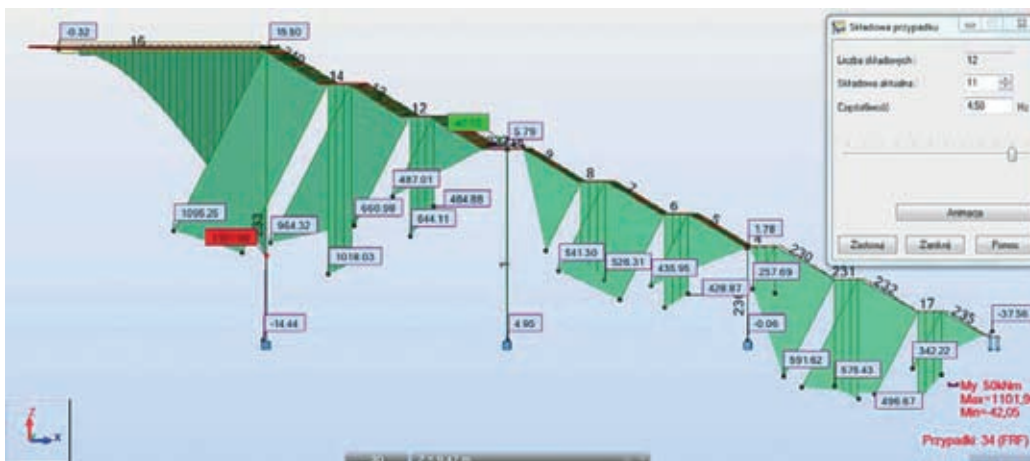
-0.32
16.80
16
240
14
13
12
5.79
9
8
7
6
5
1.78
230
231
232
17
235
-37.56
1096.25
964.32
660.98
487.01
484.88
644.11
1018.03
541.30
526.31
435.95
428.87
257.69
-14.44
4.95
-0.06
591.62
575.43
342.22
496.67
Składowa przypadku
Liczba składowych:
12
Składowa aktualna:
11
Częstotliwość:
4.50
Hz
Animacja
Zastosuj
Zamknij
Pomoc
My, 50kNm
Max=1101,9
Min=-42,05
Przypadki: 34 (FRF)
Z
X